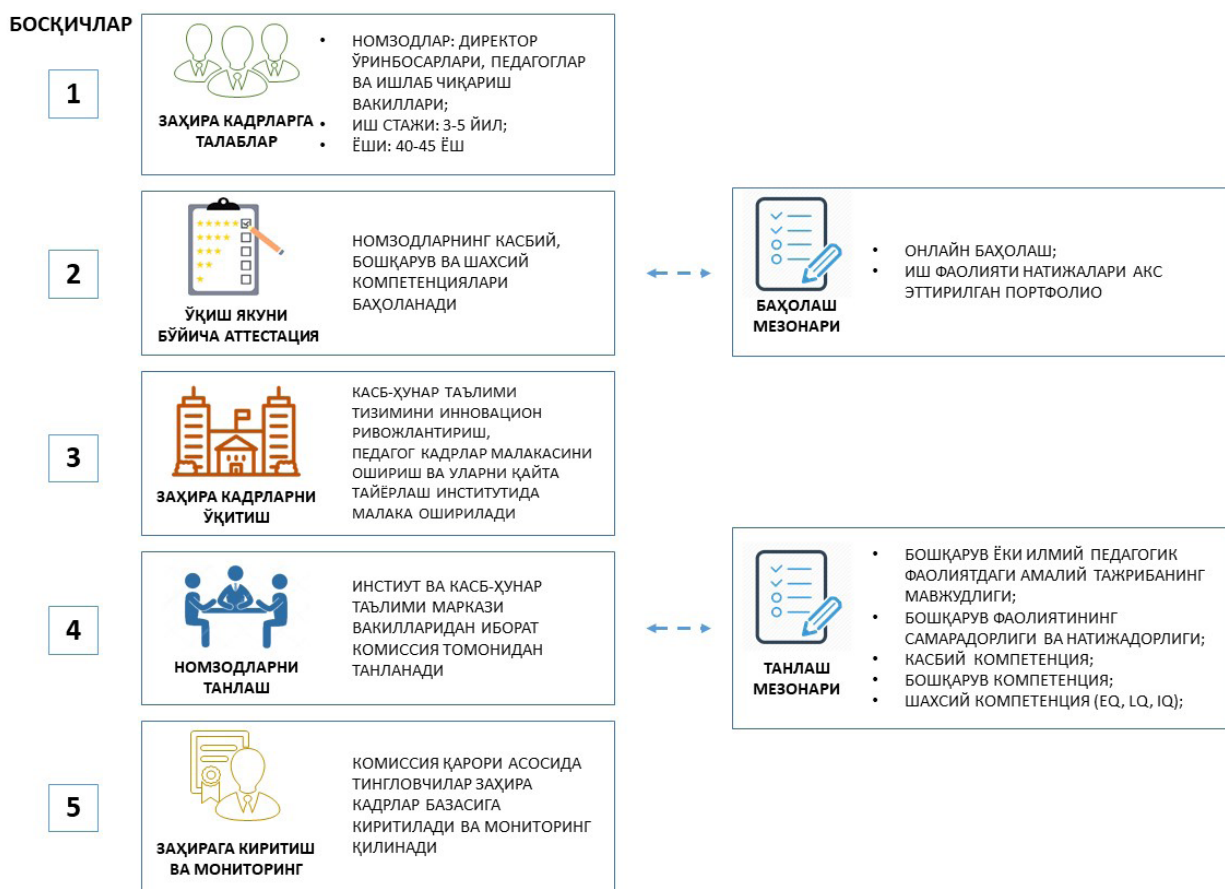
БОСҚИЧЛАР

1

ЗАҲИРА КАДРЛАРГА ТАЛАБЛАР

• НОМЗОДЛАР: ДИРЕКТОР ЎРИНБОСАРЛАРИ, ПЕДАГОГЛАР ВА ИШЛАБ ЧИҚАРИШ ВАКИЛЛАРИ;
• ИШ СТАЖИ: 3-5 ЙИЛ;
• ЁШИ: 40-45 ЁШ

2

ЎҚИШ ЯКУНИ БЎЙИЧА АТТЕСТАЦИЯ

НОМЗОДЛАРНИНГ КАСБИЙ, БОШҚАРУВ ВА ШАХСИЙ КОМПЕТЕНЦИЯЛАРИ БАҲОЛАНАДИ

БАҲОЛАШ МЕЗОНАРИ

• ОНЛАЙН БАҲОЛАШ;
• ИШ ФАОЛИЯТИ НАТИЖАЛАРИ АКС ЭТТИРИЛГАН ПОРТФОЛИО

3

ЗАҲИРА КАДРЛАРНИ ЎҚИТИШ

КАСБ-ҲУНАР ТАЪЛИМИ ТИЗИМИНИ ИННОВАЦИОН РИВОЖЛАНТИРИШ, ПЕДАГОГ КАДРЛАР МАЛАКАСИНИ ОШИРИШ ВА УЛАРНИ ҚАЙТА ТАЙЁРЛАШ ИНСТИТУТИДА МАЛАКА ОШИРИЛАДИ

4

НОМЗОДЛАРНИ ТАНЛАШ

ИНСТИУТ ВА КАСБ-ҲУНАР ТАЪЛИМИ МАРКАЗИ ВАКИЛЛАРИДАН ИБОРАТ КОМИССИЯ ТОМОНИДАН ТАНЛАНАДИ

ТАНЛАШ МЕЗОНАРИ

• БОШҚАРУВ ЁКИ ИЛМИЙ ПЕДАГОГИК ФАОЛИЯТДАГИ АМАЛИЙ ТАЖРИБАНИНГ МАВЖУДЛИГИ;
• БОШҚАРУВ ФАОЛИЯТИНИНГ САМАРАДОРЛИГИ ВА НАТИЖАДОРЛИГИ;
• КАСБИЙ КОМПЕТЕНЦИЯ;
• БОШҚАРУВ КОМПЕТЕНЦИЯ;
• ШАХСИЙ КОМПЕТЕНЦИЯ (EQ, LQ, IQ);

5

ЗАҲИРАГА КИРИТИШ ВА МОНИТОРИНГ

КОМИССИЯ ҚАРОРИ АСОСИДА ТИНГЛОВЧИЛАР ЗАҲИРА КАДРЛАР БАЗАСИГА КИРИТИЛАДИ ВА МОНИТОРИНГ ҚИЛИНАДИ